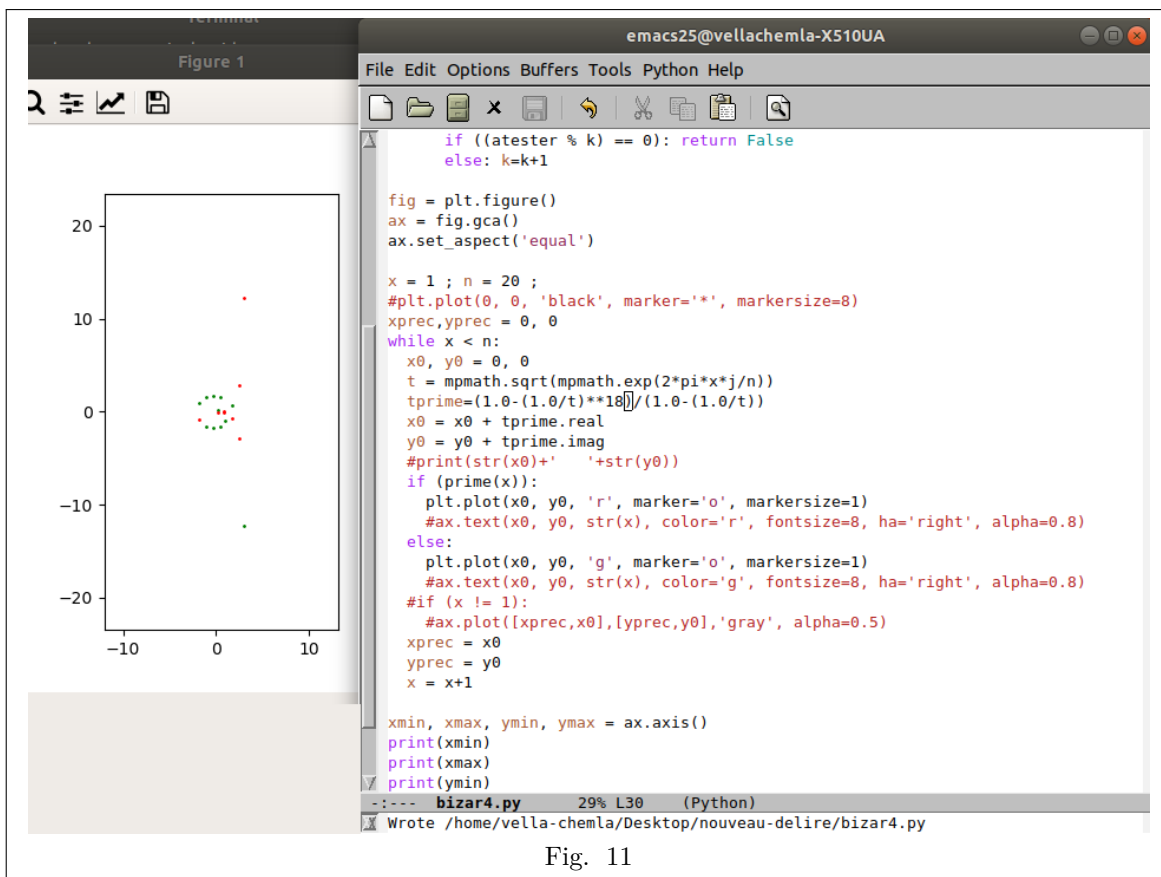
Terminal
Figure 1

20
10
0
−10
−20
−10
0
10

emacs25@vellachemla-X510UA
File Edit Options Buffers Tools Python Help

      if ((atester % k) == 0): return False
      else: k=k+1

fig = plt.figure()
ax = fig.gca()
ax.set_aspect('equal')

x = 1 ; n = 20 ;
#plt.plot(0, 0, 'black', marker='*', markersize=8)
xprec,yprec = 0, 0
while x < n:
  x0, y0 = 0, 0
  t = mpmath.sqrt(mpmath.exp(2*pi*x*j/n))
  tprime=(1.0-(1.0/t)**18)/(1.0-(1.0/t))
  x0 = x0 + tprime.real
  y0 = y0 + tprime.imag
  #print(str(x0)+'   '+str(y0))
  if (prime(x)):
    plt.plot(x0, y0, 'r', marker='o', markersize=1)
    #ax.text(x0, y0, str(x), color='r', fontsize=8, ha='right', alpha=0.8)
  else:
    plt.plot(x0, y0, 'g', marker='o', markersize=1)
    #ax.text(x0, y0, str(x), color='g', fontsize=8, ha='right', alpha=0.8)
  #if (x != 1):
    #ax.plot([xprec,x0],[yprec,y0],'gray', alpha=0.5)
  xprec = x0
  yprec = y0
  x = x+1

xmin, xmax, ymin, ymax = ax.axis()
print(xmin)
print(xmax)
print(ymin)
-:---  bizar4.py      29% L30    (Python)
Wrote /home/vella-chemla/Desktop/nouveau-delire/bizar4.py

Fig. 11